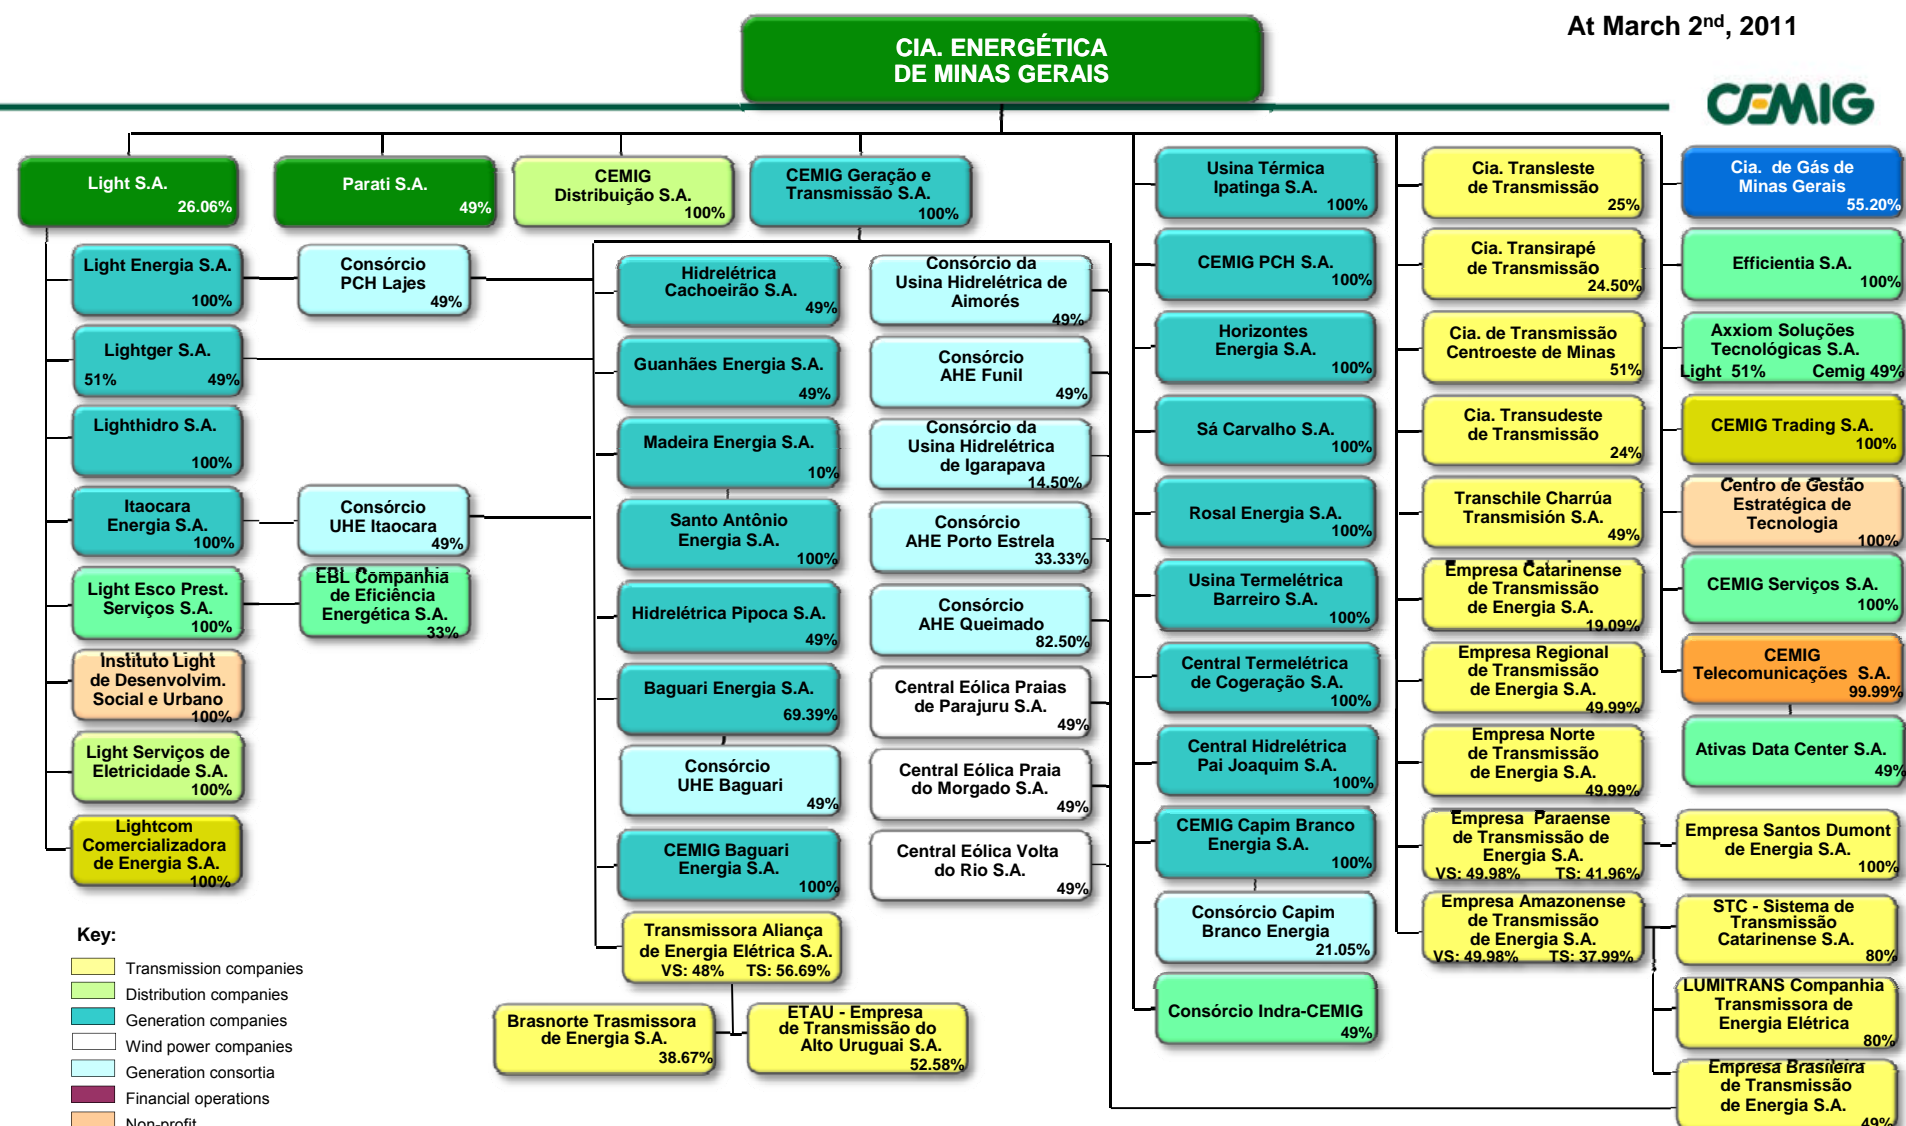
At March 2nd, 2011

CIA. ENERGÉTICA DE MINAS GERAIS

CEMIG

Light S.A. 26.06%

Parati S.A. 49%

CEMIG Distribuição S.A. 100%

CEMIG Geração e Transmissão S.A. 100%

Light Energia S.A. 100%

Consórcio PCH Lajes 49%

Lightger S.A. 51% 49%

Lighthidro S.A. 100%

Itaocara Energia S.A. 100%

Consórcio UHE Itaocara 49%

Light Esco Prest. Serviços S.A. 100%

EBL Companhia de Eficiência Energética S.A. 33%

Instituto Light de Desenvolvim. Social e Urbano 100%

Light Serviços de Eletricidade S.A. 100%

Lightcom Comercializadora de Energia S.A. 100%

Hidrelétrica Cachoeirão S.A. 49%

Guanhães Energia S.A. 49%

Madeira Energia S.A. 10%

Santo Antônio Energia S.A. 100%

Hidrelétrica Pipoca S.A. 49%

Baguari Energia S.A. 69.39%

Consórcio UHE Baguari 49%

CEMIG Baguari Energia S.A. 100%

Transmissora Aliança de Energia Elétrica S.A. VS: 48% TS: 56.69%

Brasnorte Trasmissora de Energia S.A. 38.67%

ETAU - Empresa de Transmissão do Alto Uruguai S.A. 52.58%

Consórcio da Usina Hidrelétrica de Aimorés 49%

Consórcio AHE Funil 49%

Consórcio da Usina Hidrelétrica de Igarapava 14.50%

Consórcio AHE Porto Estrela 33.33%

Consórcio AHE Queimado 82.50%

Central Eólica Praias de Parajuru S.A. 49%

Central Eólica Praia do Morgado S.A. 49%

Central Eólica Volta do Rio S.A. 49%

Usina Térmica Ipatinga S.A. 100%

CEMIG PCH S.A. 100%

Horizontes Energia S.A. 100%

Sá Carvalho S.A. 100%

Rosal Energia S.A. 100%

Usina Termelétrica Barreiro S.A. 100%

Central Termelétrica de Cogeração S.A. 100%

Central Hidrelétrica Pai Joaquim S.A. 100%

CEMIG Capim Branco Energia S.A. 100%

Consórcio Capim Branco Energia 21.05%

Consórcio Indra-CEMIG 49%

Cia. Transleste de Transmissão 25%

Cia. Transirapé de Transmissão 24.50%

Cia. de Transmissão Centroeste de Minas 51%

Cia. Transudeste de Transmissão 24%

Transchile Charrúa Transmisión S.A. 49%

Empresa Catarinense de Transmissão de Energia S.A. 19.09%

Empresa Regional de Transmissão de Energia S.A. 49.99%

Empresa Norte de Transmissão de Energia S.A. 49.99%

Empresa Paraense de Transmissão de Energia S.A. VS: 49.98% TS: 41.96%

Empresa Amazonense de Transmissão de Energia S.A. VS: 49.98% TS: 37.99%

Cia. de Gás de Minas Gerais 55.20%

Efficientia S.A. 100%

Axxiom Soluções Tecnológicas S.A. Light 51% Cemig 49%

CEMIG Trading S.A. 100%

Centro de Gestão Estratégica de Tecnologia 100%

CEMIG Serviços S.A. 100%

CEMIG Telecomunicações S.A. 99.99%

Ativas Data Center S.A. 49%

Empresa Santos Dumont de Energia S.A. 100%

STC - Sistema de Transmissão Catarinense S.A. 80%

LUMITRANS Companhia Transmissora de Energia Elétrica 80%

Empresa Brasileira de Transmissão de Energia S.A. 49%

Key:
Transmission companies
Distribution companies
Generation companies
Wind power companies
Generation consortia
Financial operations
Non-profit